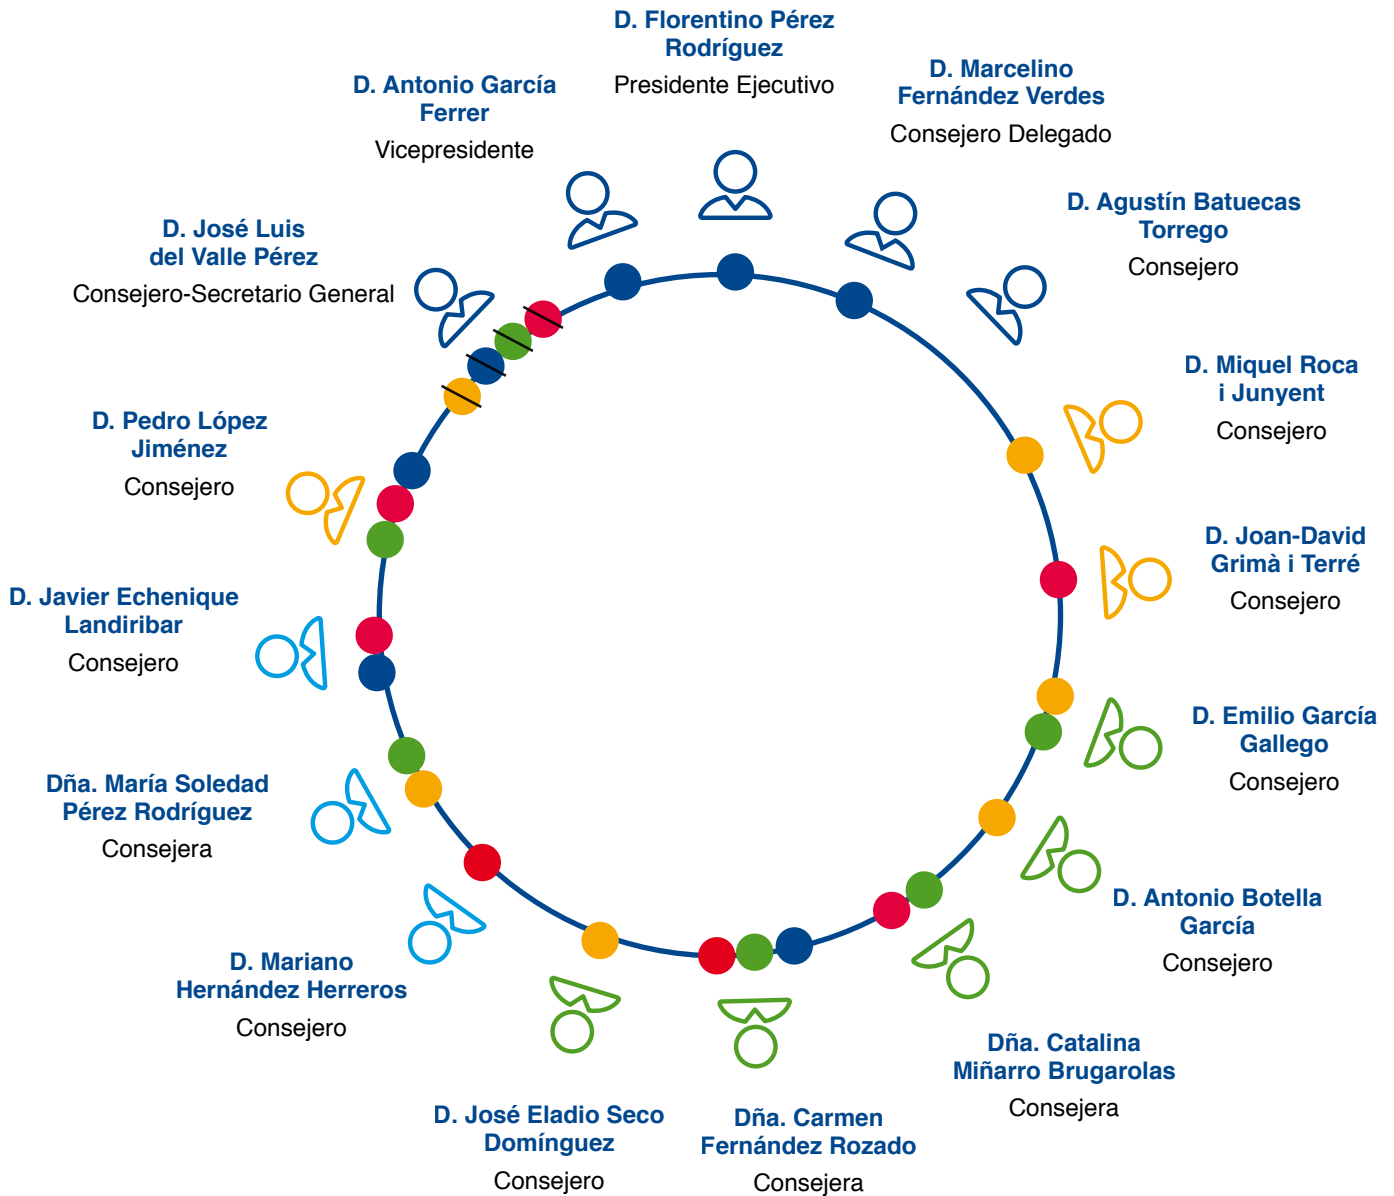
D. Florentino Pérez Rodríguez
Presidente Ejecutivo

D. Antonio García Ferrer
Vicepresidente

D. Marcelino Fernández Verdes
Consejero Delegado

D. Agustín Batuecas Torrego
Consejero

D. José Luis del Valle Pérez
Consejero-Secretario General

D. Miquel Roca i Junyent
Consejero

D. Pedro López Jiménez
Consejero

D. Joan-David Grimà i Terré
Consejero

D. Javier Echenique Landiribar
Consejero

D. Emilio García Gallego
Consejero

Dña. María Soledad Pérez Rodríguez
Consejera

D. Antonio Botella García
Consejero

D. Mariano Hernández Herreros
Consejero

Dña. Catalina Miñarro Brugarolas
Consejera

D. José Eladio Seco Domínguez
Consejero

Dña. Carmen Fernández Rozado
Consejera